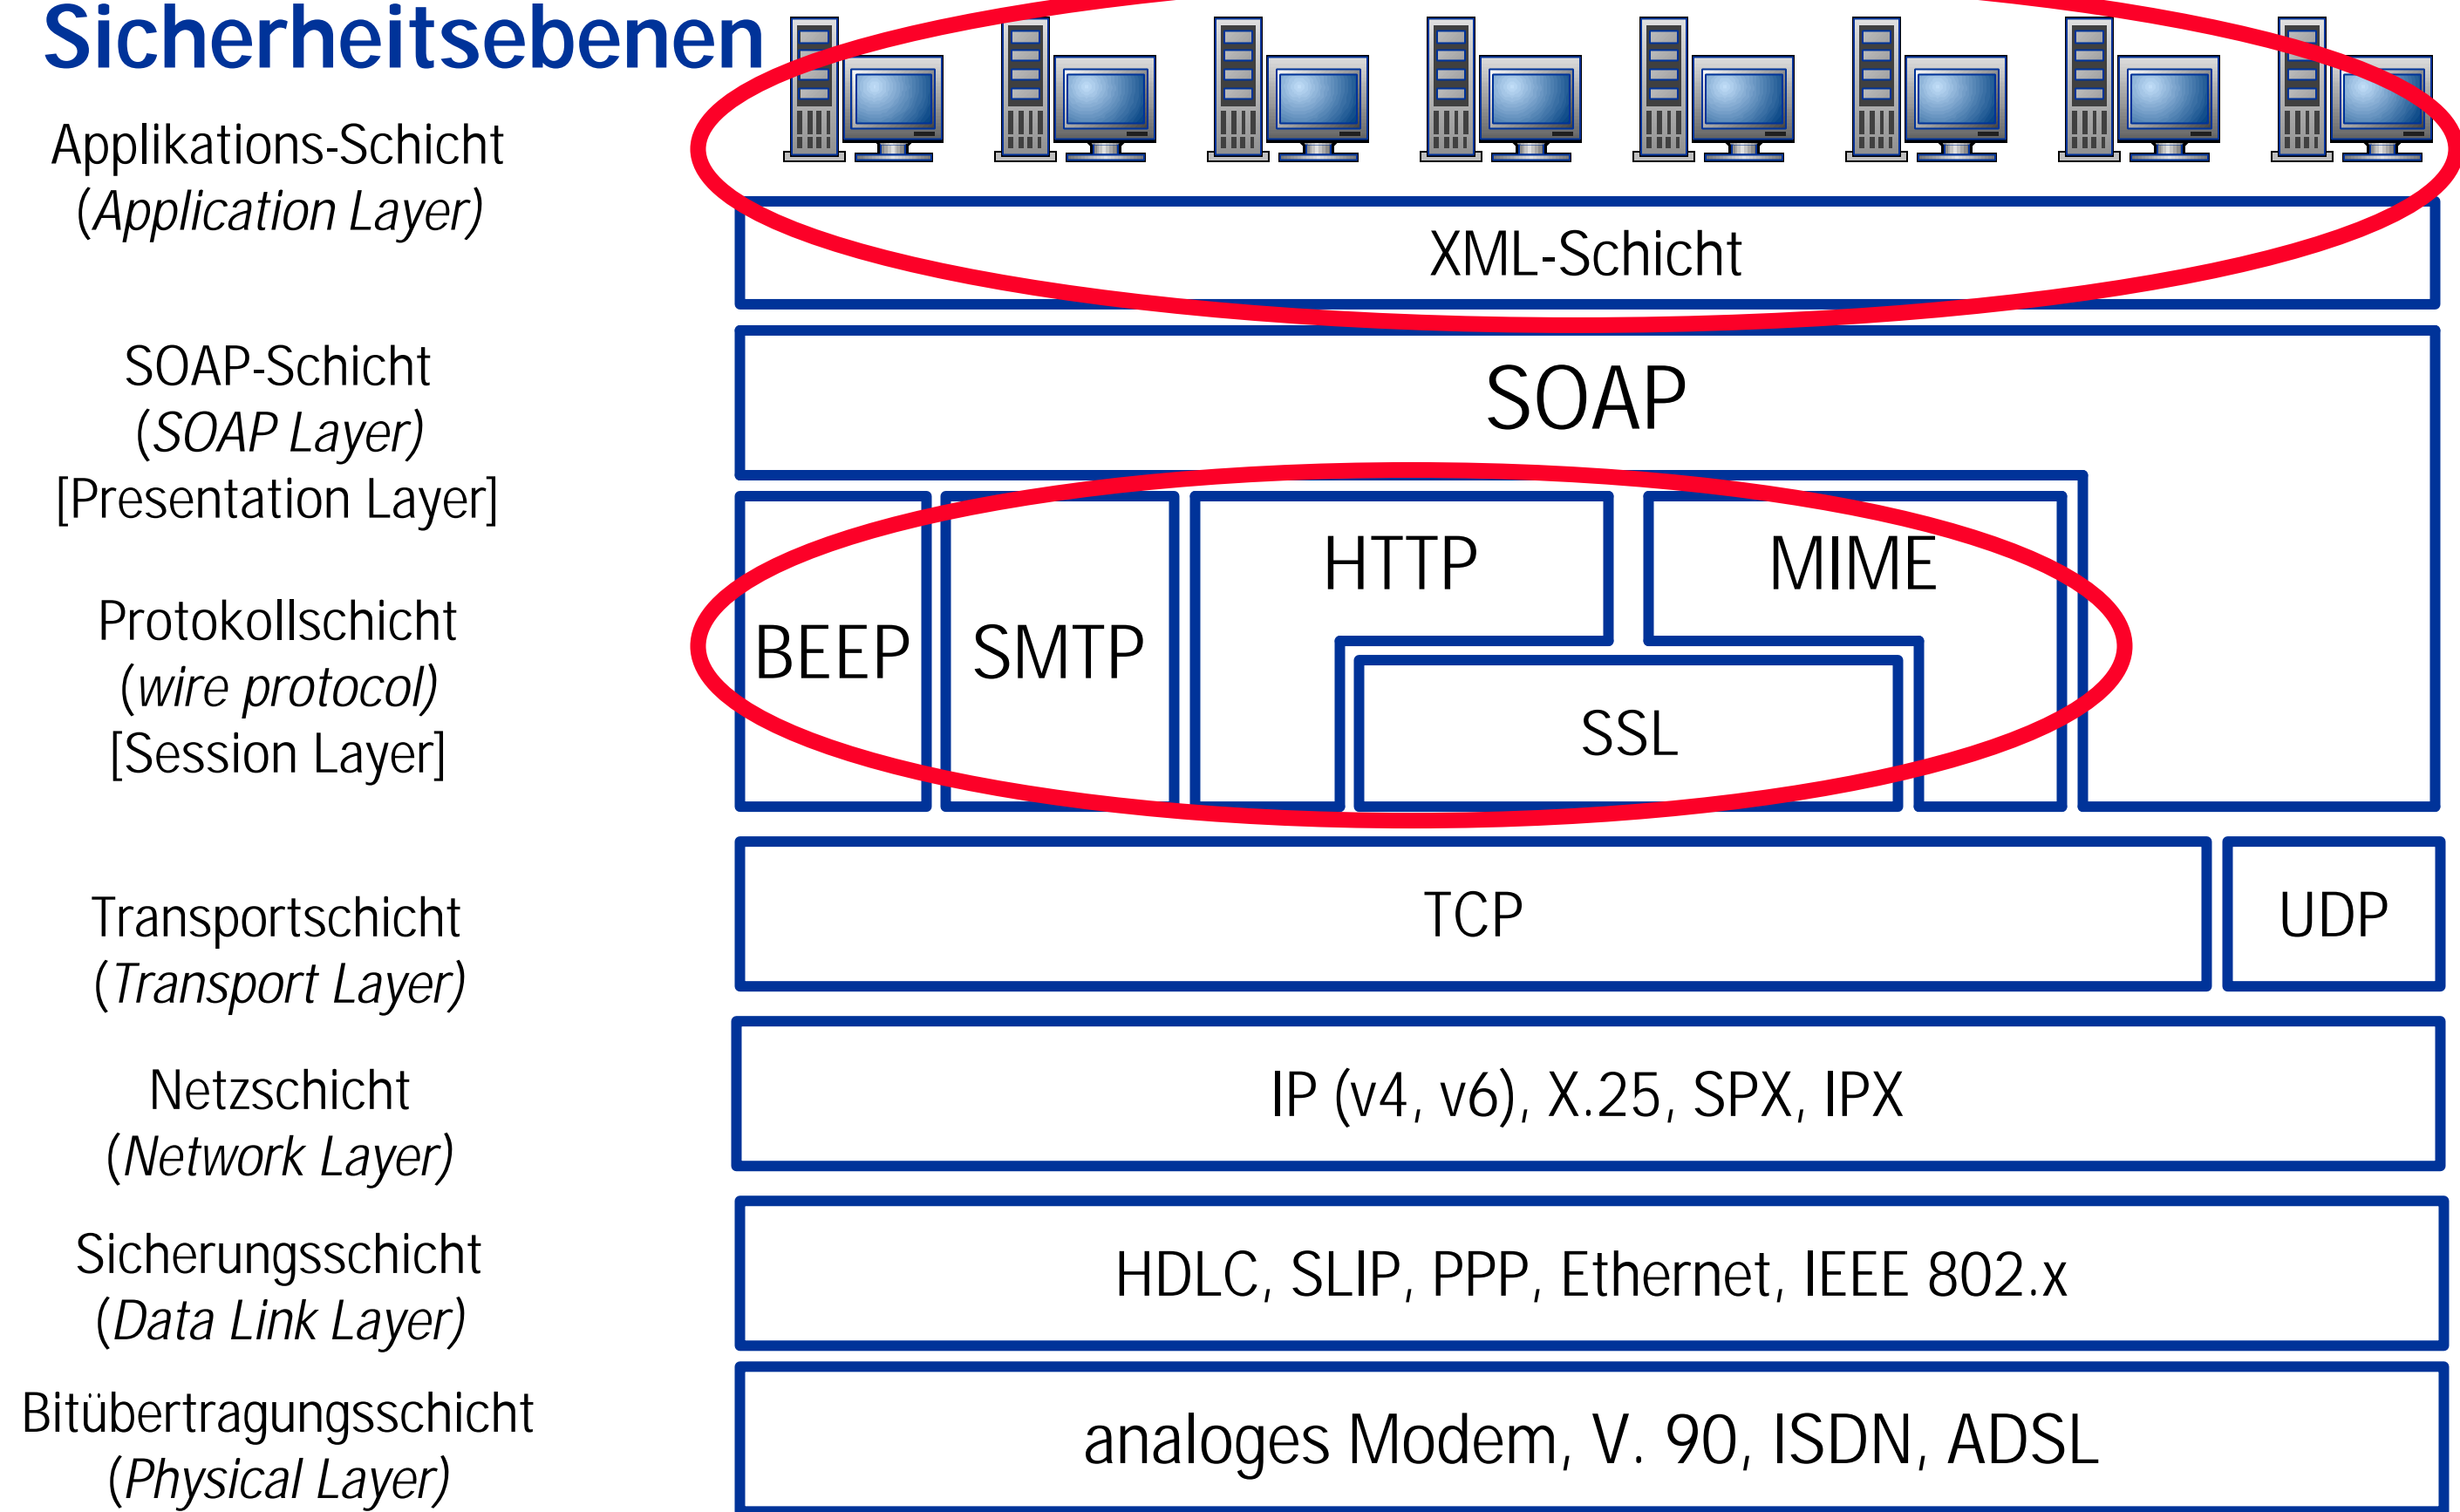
Sicherheitsebenen

Applikations-Schicht
(*Application Layer*)

XML-Schicht

SOAP-Schicht
(*SOAP Layer*)
[Presentation Layer]

SOAP

Protokollschicht
(*wire protocol*)
[Session Layer]

BEEP

SMTP

HTTP

MIME

SSL

Transportschicht
(*Transport Layer*)

TCP

UDP

Netzschicht
(*Network Layer*)

IP (v4, v6), X.25, SPX, IPX

Sicherungsschicht
(*Data Link Layer*)

HDLC, SLIP, PPP, Ethernet, IEEE 802.x

Bitübertragungsschicht
(*Physical Layer*)

analoges Modem, V. 90, ISDN, ADSL